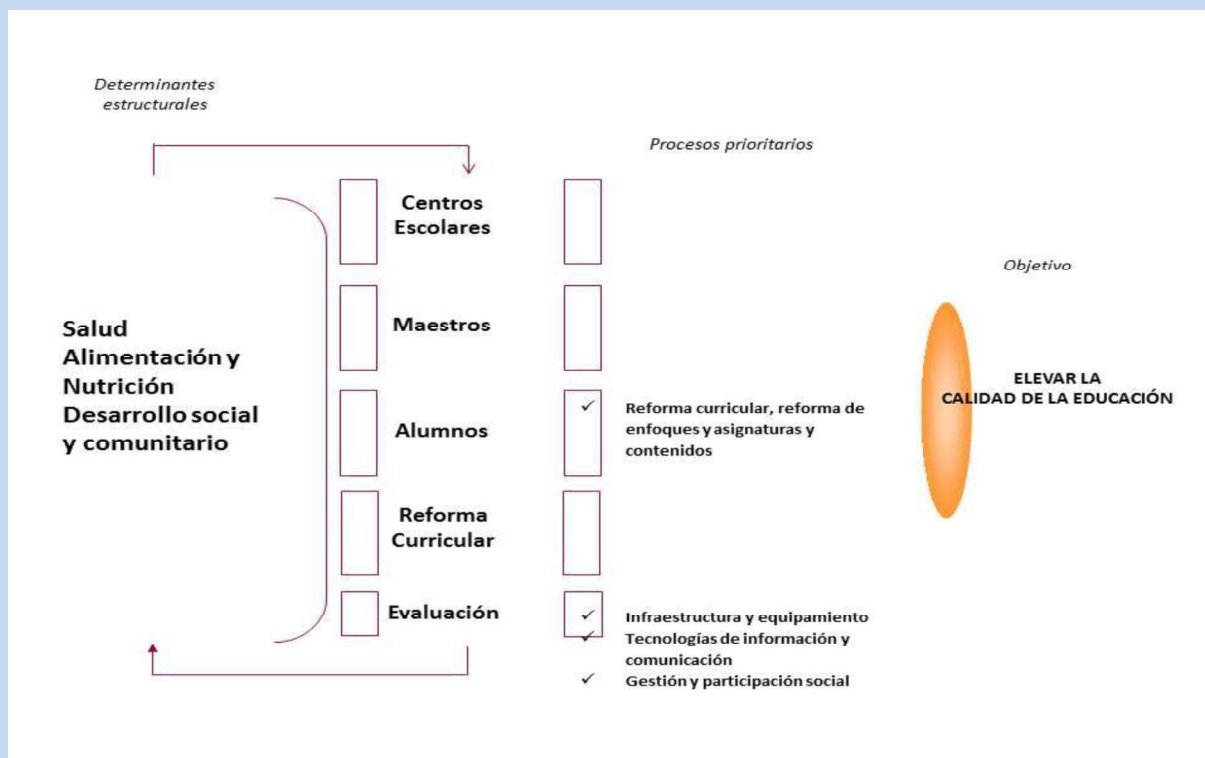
Determinantes estructurales

Procesos prioritarios

Salud
Alimentación y Nutrición
Desarrollo social y comunitario

Centros Escolares

Maestros

Alumnos

Reforma Curricular

Evaluación

✓ Reforma curricular, reforma de enfoques y asignaturas y contenidos

✓ Infraestructura y equipamiento
✓ Tecnologías de información y comunicación
✓ Gestión y participación social

Objetivo

ELEVAR LA CALIDAD DE LA EDUCACIÓN